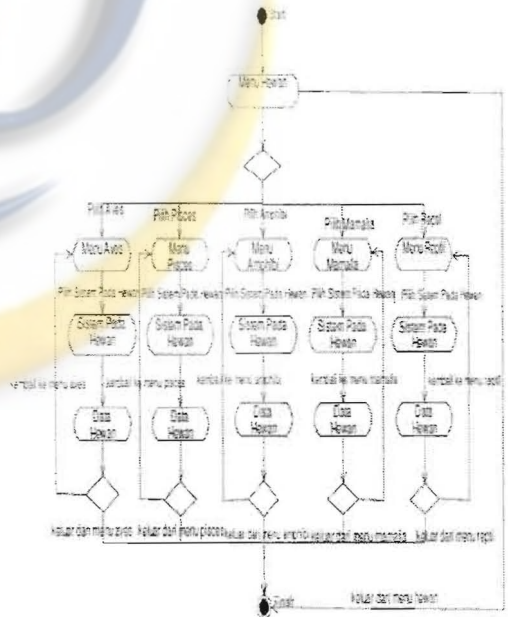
Start

Menu Hewan

Pilih Aves

Pilih Pisces

Pilih Amfibi

Pilih Mamalia

Pilih Reptil

Menu Aves

Menu Pisces

Menu Amphibi

Menu Mamalia

Menu Reptil

Pilih Sistem Pada Hewan

Pilih Sistem Pada Hewan

Pilih Sistem Pada Hewan

Pilih Sistem Pada Hewan

Pilih Sistem Pada Hewan

Sistem Pada Hewan

Sistem Pada Hewan

Sistem Pada Hewan

Sistem Pada Hewan

Sistem Pada Hewan

kembali ke menu aves

kembali ke menu pisces

kembali ke menu amphibi

kembali ke menu mamalia

kembali ke menu reptil

Data Hewan

Data Hewan

Data Hewan

Data Hewan

Data Hewan

keluar dari menu aves

keluar dari menu pisces

keluar dari menu amphibi

keluar dari menu mamalia

keluar dari menu reptil

Finish

keluar dari menu hewan